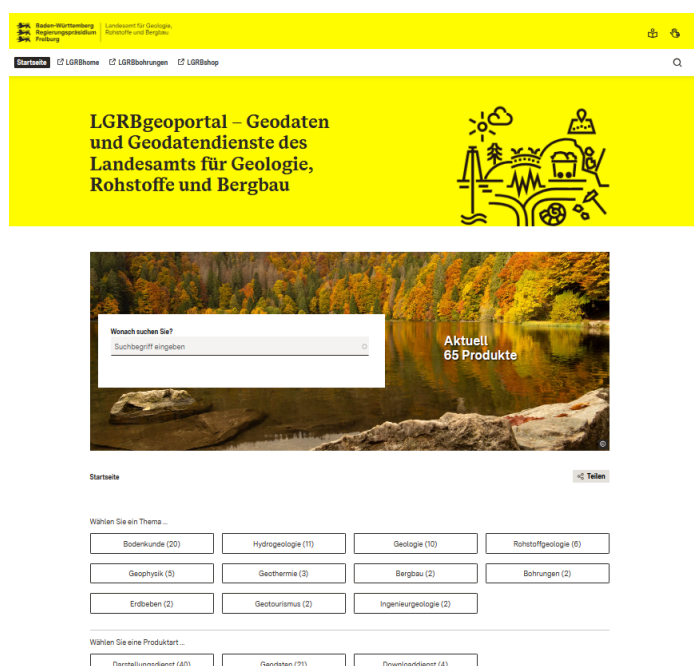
Baden-Württemberg Regierungspräsidium Freiburg

Landesamt für Geologie, Rohstoffe und Bergbau

Startseite LGRBhome LGRBbohrungen LGRBshop

LGRBgeoportal – Geodaten und Geodatendienste des Landesamts für Geologie, Rohstoffe und Bergbau

Wonach suchen Sie?

Suchbegriff eingeben

Aktuell
65 Produkte

©

Startseite

Teilen

Wählen Sie ein Thema ...

| Bodenkunde (20) | Hydrogeologie (11) | Geologie (10) | Rohstoffgeologie (6) |
|---|---|---|---|
| Geophysik (5) | Geothermie (3) | Bergbau (2) | Bohrungen (2) |
| Erdbeben (2) | Geotourismus (2) | Ingenieurgeologie (2) | |

Wählen Sie eine Produktart ...

Darstellungsdienst (40) Geodaten (21) Downloaddienst (4)